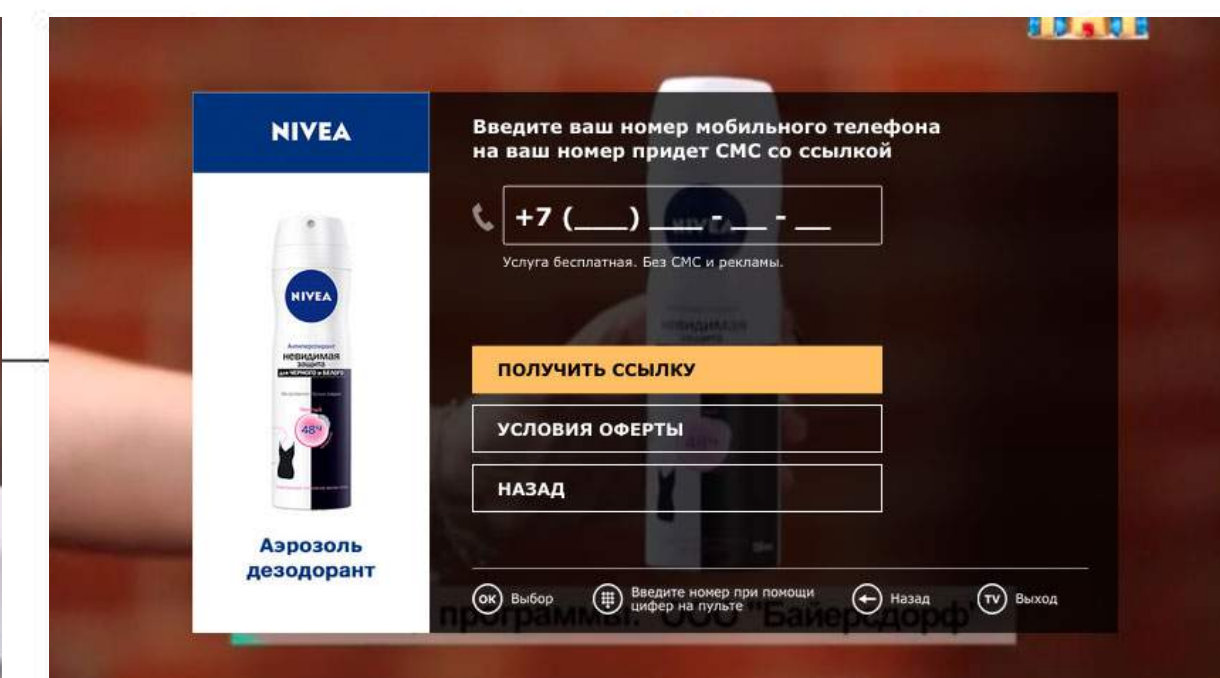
NIVEA

NIVEA
Антиперспирант
невидимая защита
для черного и белого
48ч

Аэрозоль дезодорант

Введите ваш номер мобильного телефона на ваш номер придет СМС со ссылкой

+7 (___) ___-__-__

Услуга бесплатная. Без СМС и рекламы.

ПОЛУЧИТЬ ССЫЛКУ

УСЛОВИЯ ОФЕРТЫ

НАЗАД

OK Выбор
Введите номер при помощи цифер на пульте
Назад
TV Выход

программы: ООО "Байерсдорф"